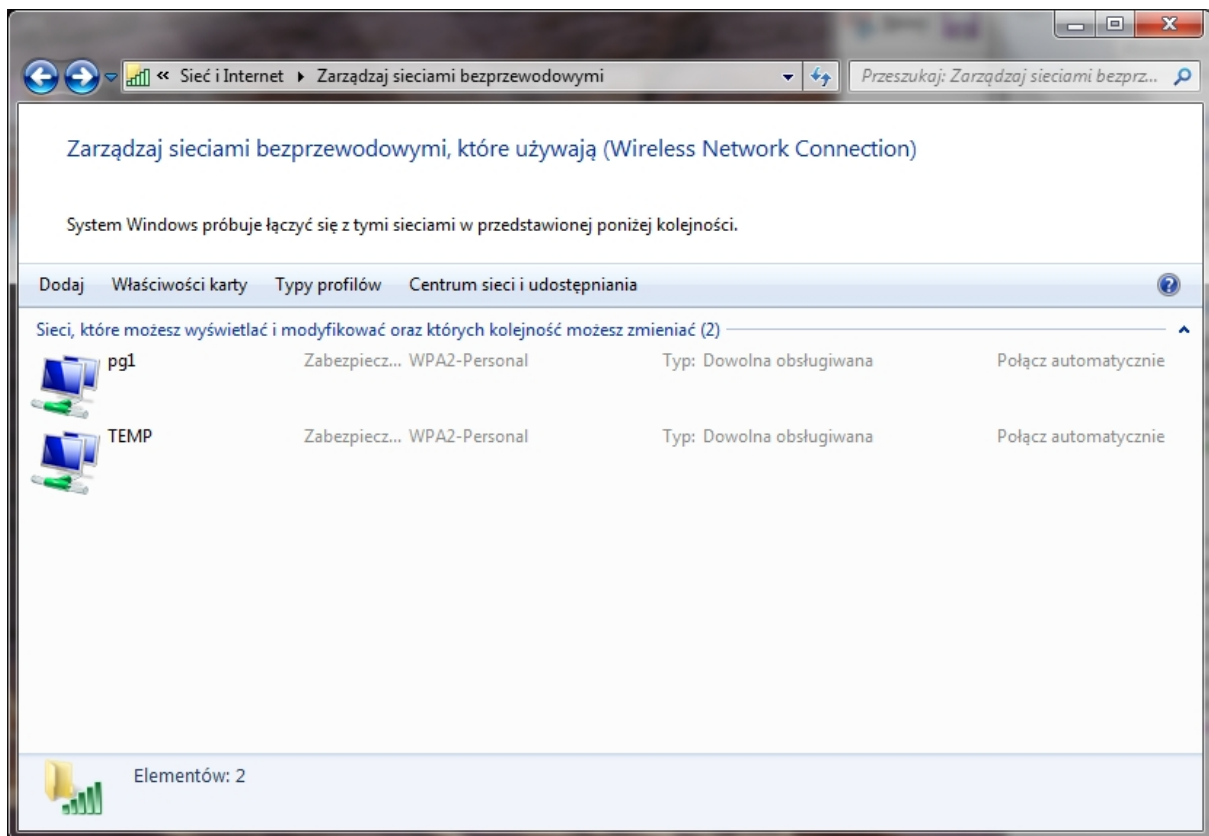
« Sieć i Internet ▸ Zarządzaj sieciami bezprzewodowymi

Przeszukaj: Zarządzaj sieciami bezprz...

Zarządzaj sieciami bezprzewodowymi, które używają (Wireless Network Connection)

System Windows próbuje łączyć się z tymi sieciami w przedstawionej poniżej kolejności.

Dodaj Właściwości karty Typy profilów Centrum sieci i udostępniania

Sieci, które możesz wyświetlać i modyfikować oraz których kolejność możesz zmieniać (2)

| | | | |
|---|---|---|---|
| pg1 | Zabezpiecz... WPA2-Personal | Typ: Dowolna obsługiwana | Połącz automatycznie |
| TEMP | Zabezpiecz... WPA2-Personal | Typ: Dowolna obsługiwana | Połącz automatycznie |

Elementów: 2